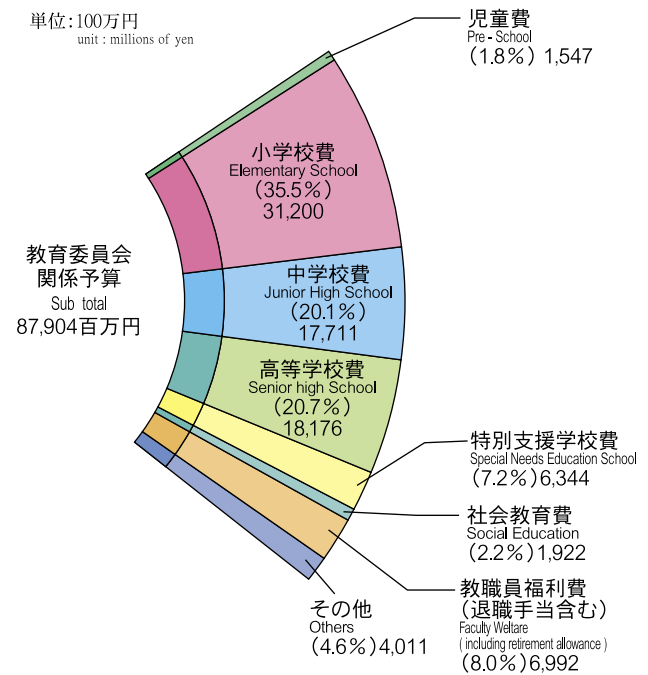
単位：100万円
unit : millions of yen

児童費
Pre - School
（1.8％）1,547

小学校費
Elementary School
（35.5％）
31,200

教育委員会
関係予算
Sub total
87,904百万円

中学校費
Junior High School
（20.1％）
17,711

高等学校費
Senior high School
（20.7％）
18,176

特別支援学校費
Special Needs Education School
（7.2％）6,344

社会教育費
Social Education
（2.2％）1,922

教職員福利費
（退職手当含む）
Faculty Welfare
( including retirement allowance )
（8.0％）6,992

その他
Others
（4.6％）4,011